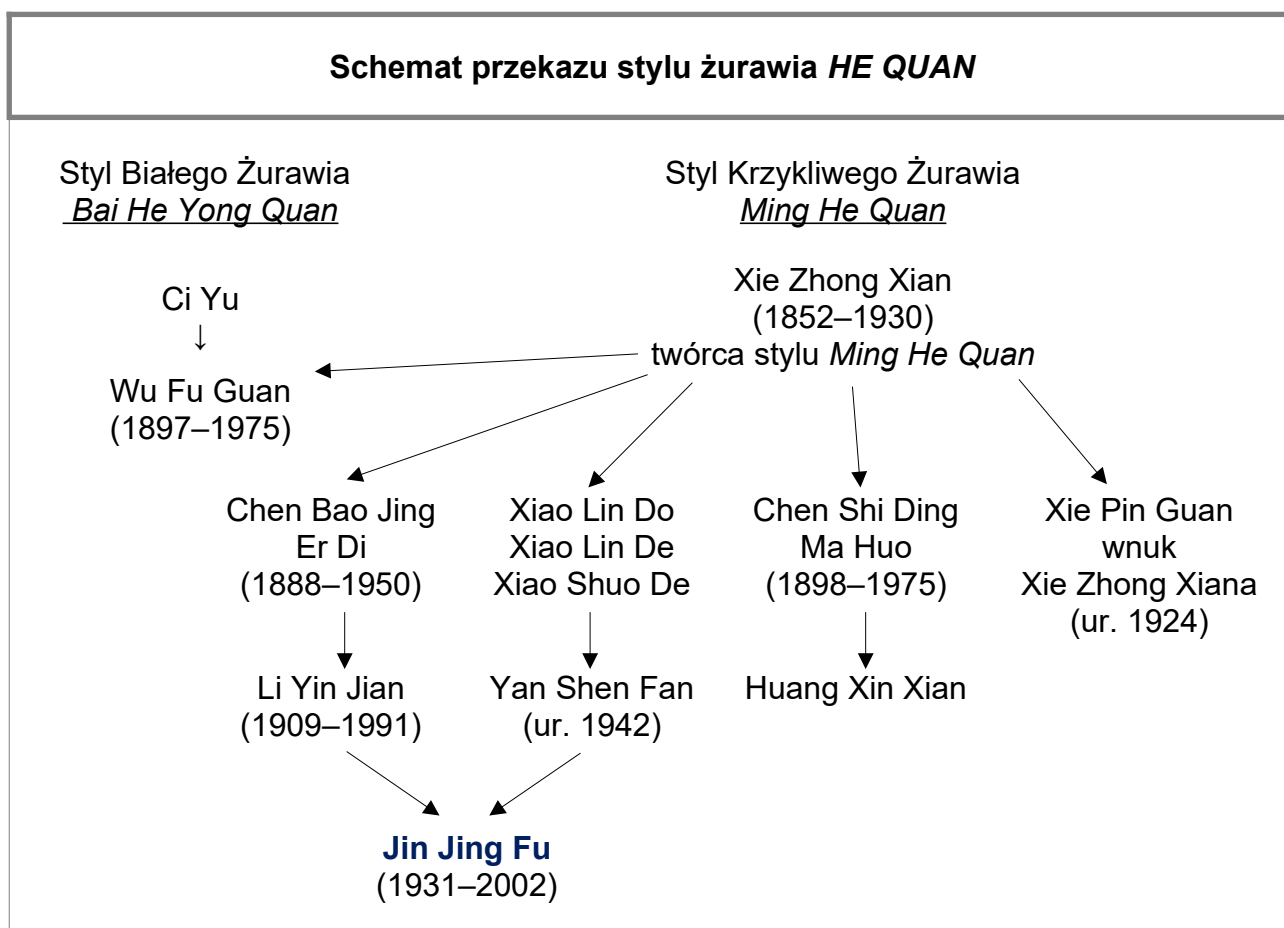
Schemat przekazu stylu żurawia *HE QUAN*

Styl Białego Żurawia
*Bai He Yong Quan*

Styl Krzykliwego Żurawia
*Ming He Quan*

Ci Yu
↓
Wu Fu Guan
(1897–1975)

Xie Zhong Xian
(1852–1930)
twórca stylu *Ming He Quan*

Chen Bao Jing
Er Di
(1888–1950)

Xiao Lin Do
Xiao Lin De
Xiao Shuo De

Chen Shi Ding
Ma Huo
(1898–1975)

Xie Pin Guan
wnuk
Xie Zhong Xiana
(ur. 1924)

Li Yin Jian
(1909–1991)

Yan Shen Fan
(ur. 1942)

Huang Xin Xian

**Jin Jing Fu**
(1931–2002)